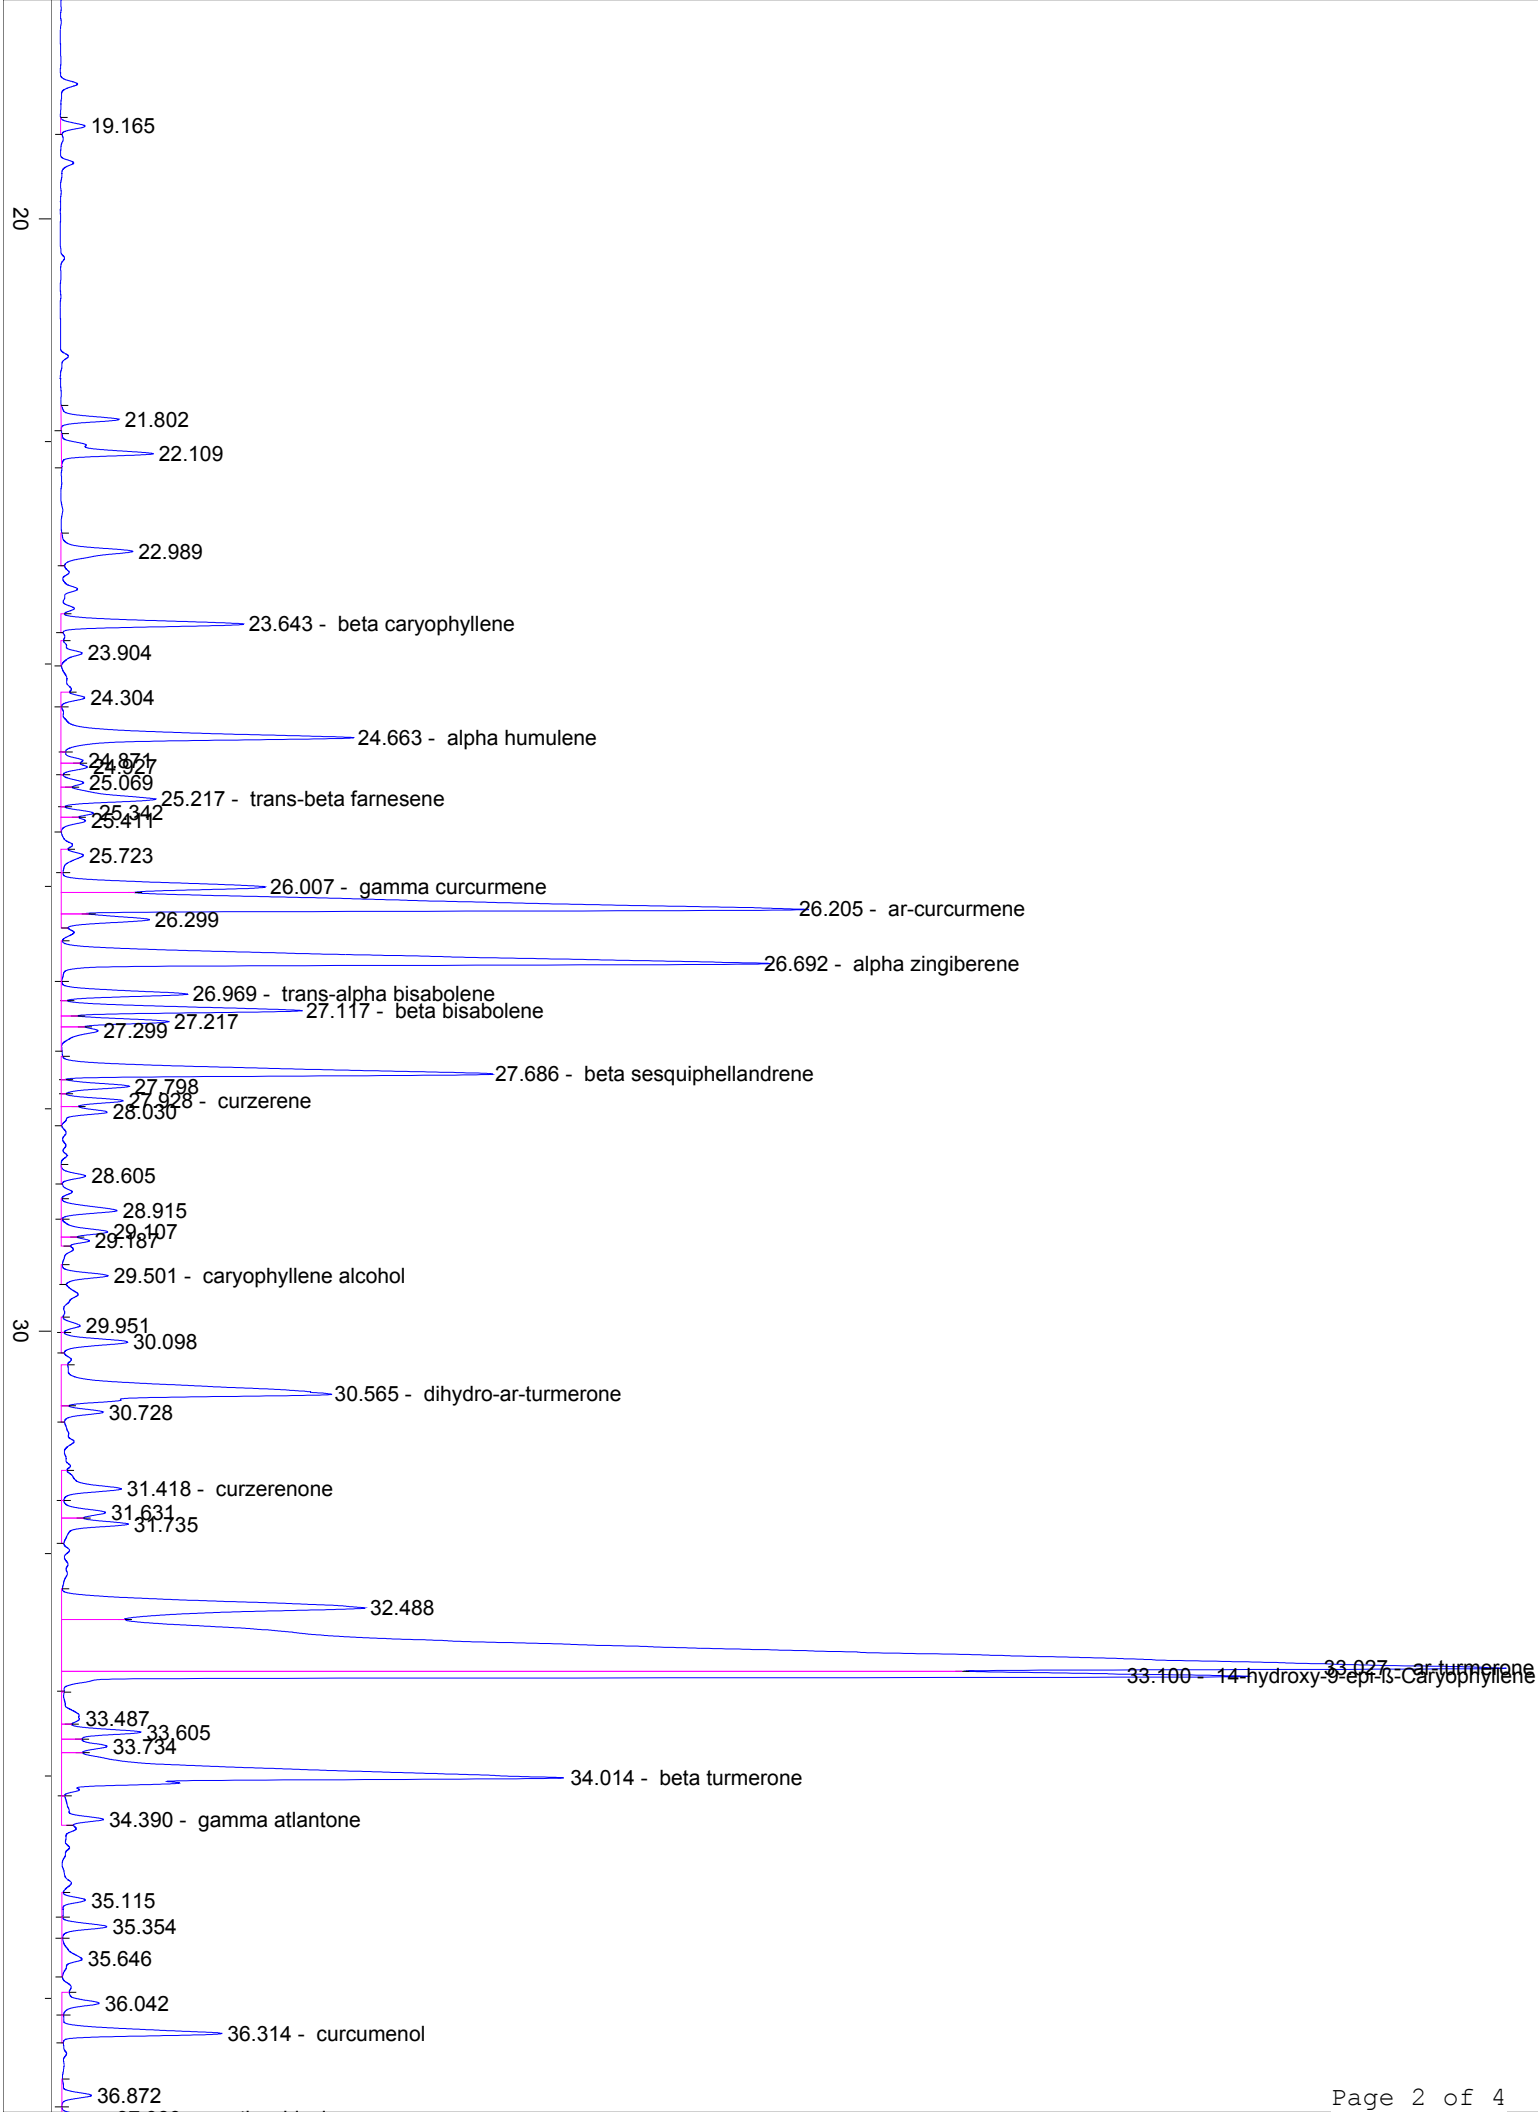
19.165

20

21.802
22.109

22.989

23.643 - beta caryophyllene
23.904
24.304
24.663 - alpha humulene
24.871
24.927
25.069
25.217 - trans-beta farnesene
25.342
25.411
25.723
26.007 - gamma curcurmene
26.205 - ar-curcurmene
26.299
26.692 - alpha zingiberene
26.969 - trans-alpha bisabolene
27.117 - beta bisabolene
27.217
27.299
27.686 - beta sesquiphellandrene
27.798
27.928 - curzerene
28.030
28.605
28.915
29.107
29.187
29.501 - caryophyllene alcohol

30

29.951
30.098
30.565 - dihydro-ar-turmerone
30.728
31.418 - curzerenone
31.631
31.735
32.488
33.027 - ar-turmerone
33.100 - 14-hydroxy-9-epi-ß-Caryophyllene
33.487
33.605
33.734
34.014 - beta turmerone
34.390 - gamma atlantone
35.115
35.354
35.646
36.042
36.314 - curcumenol
36.872

Page 2 of 4